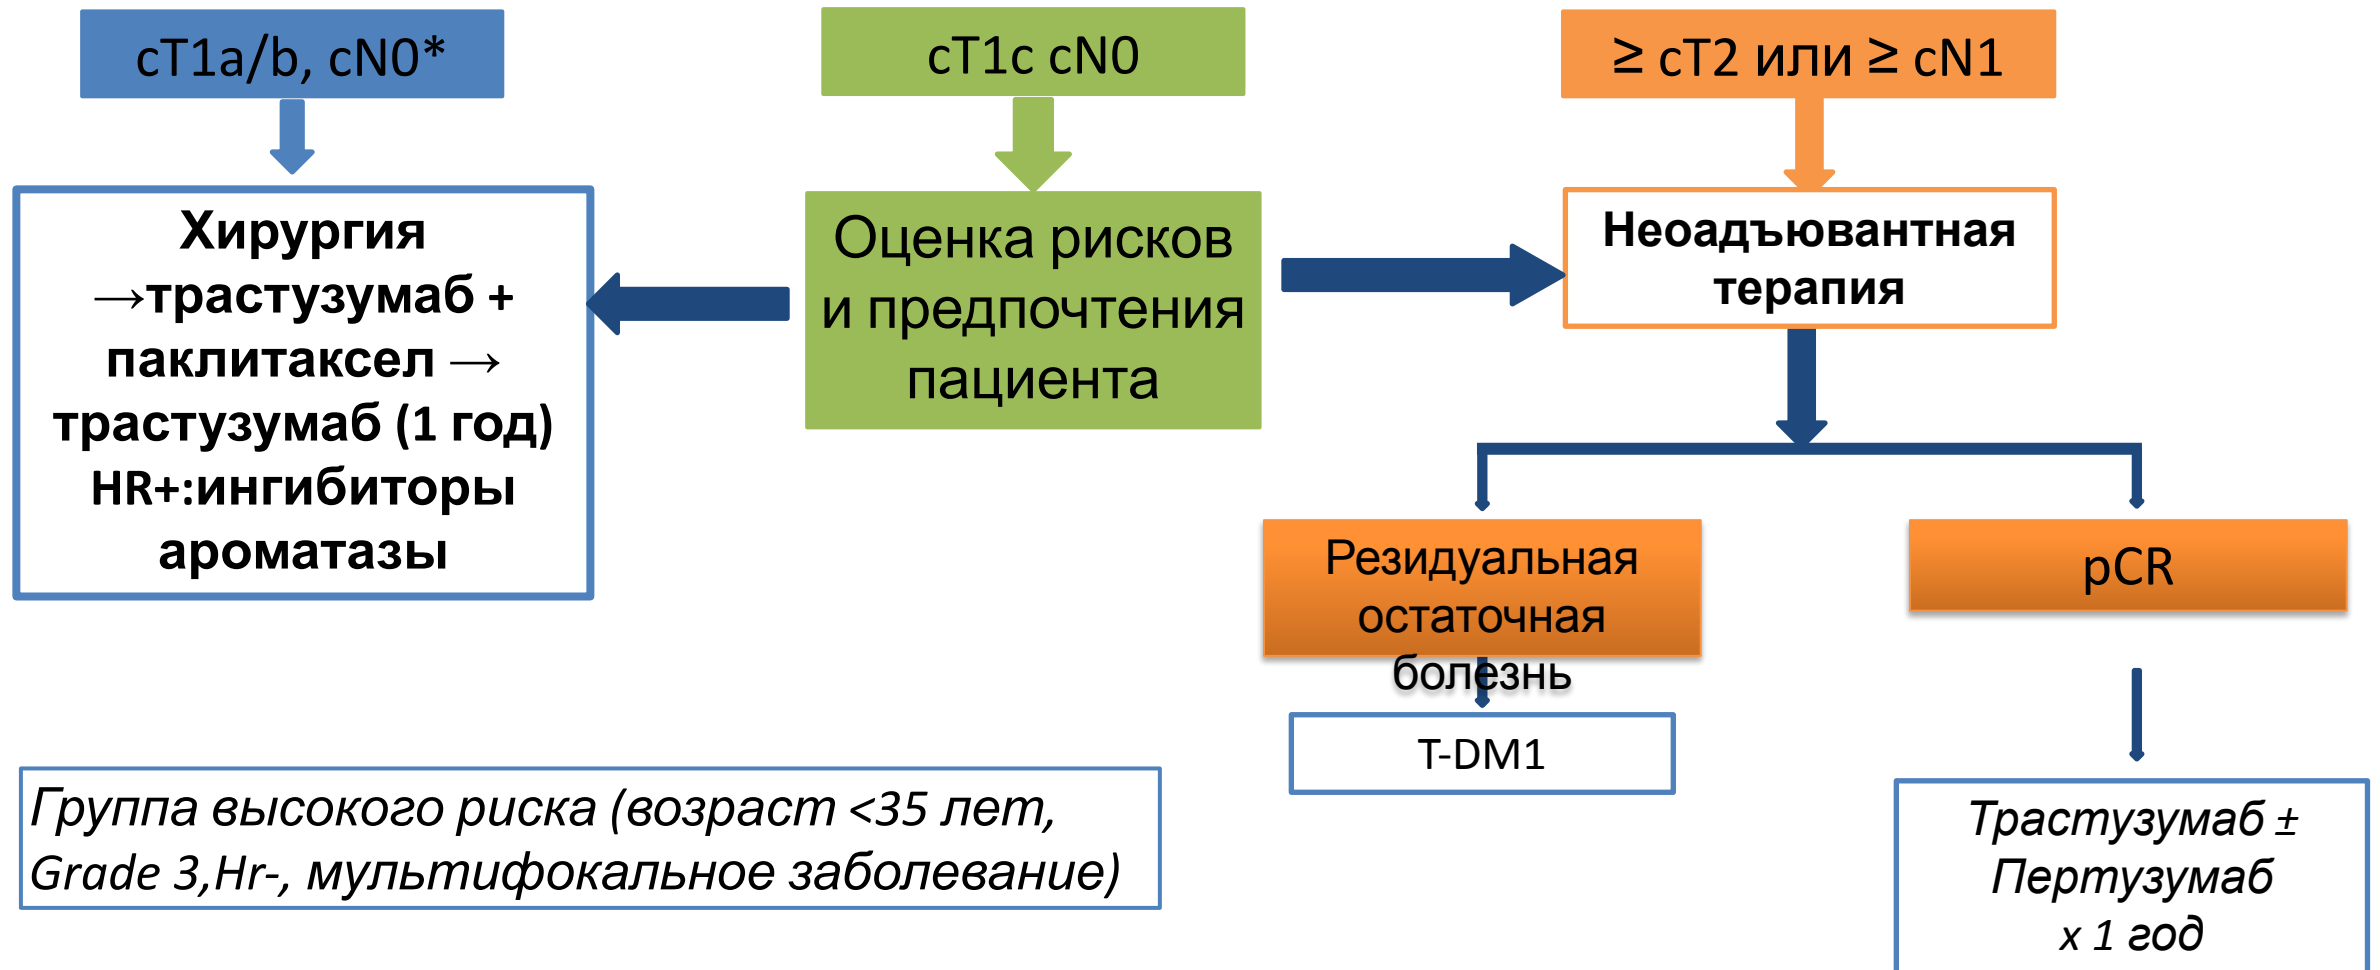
cT1a/b, cN0*

cT1c cN0

≥ cT2 или ≥ cN1

Хирургия →трастузумаб + паклитаксел → трастузумаб (1 год) HR+:ингибиторы ароматазы

Оценка рисков и предпочтения пациента

Неоадъювантная терапия

Резидуальная остаточная болезнь

pCR

T-DM1

Группа высокого риска (возраст <35 лет, Grade 3,Hr-, мультифокальное заболевание)

Трастузумаб ± Пертузумаб х 1 год